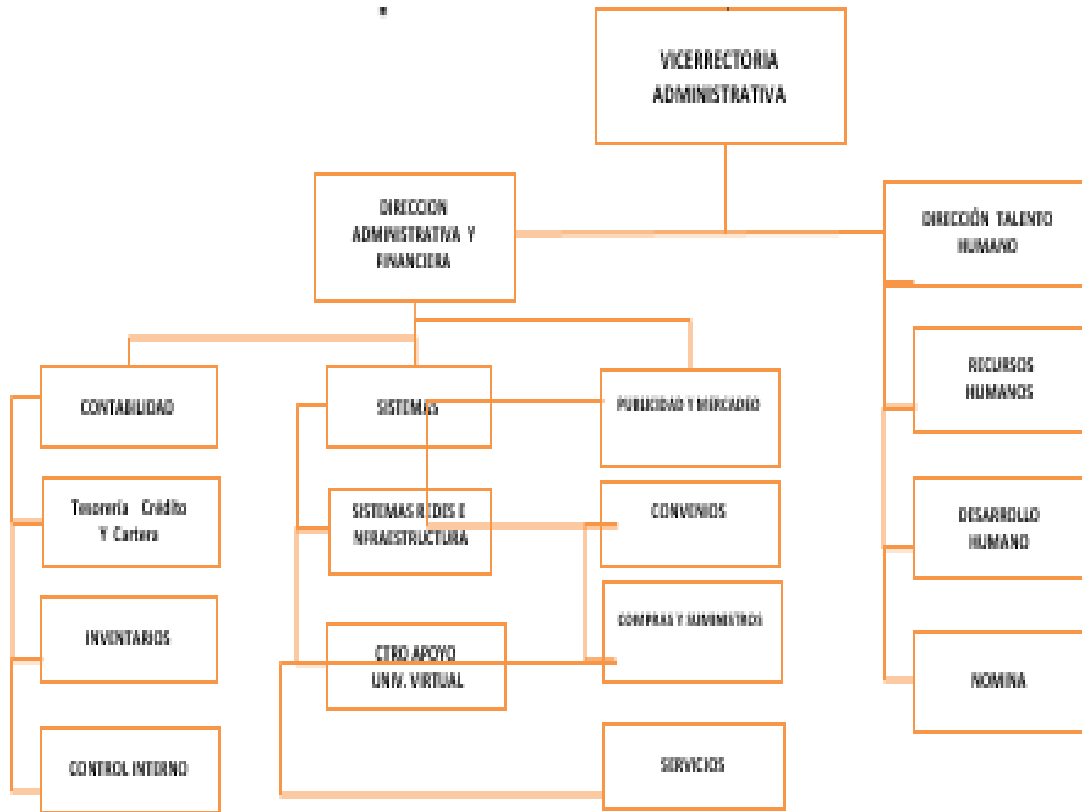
VICERRECTORIA ADMINISTRATIVA

DIRECCION ADMINISTRATIVA Y FINANCIERA

DIRECCIÓN TALENTO HUMANO

CONTABILIDAD

Tesorería Crédito Y Cartera

INVENTARIOS

CONTROL INTERNO

SISTEMAS

SISTEMAS REDES E INFRAESTRUCTURA

CTRO APOYO UNIV. VIRTUAL

PUBLICIDAD Y MERCADEO

CONVENIOS

COMPRAS Y SUMINISTROS

SERVICIOS

RECURSOS HUMANOS

DESARROLLO HUMANO

NOMINA